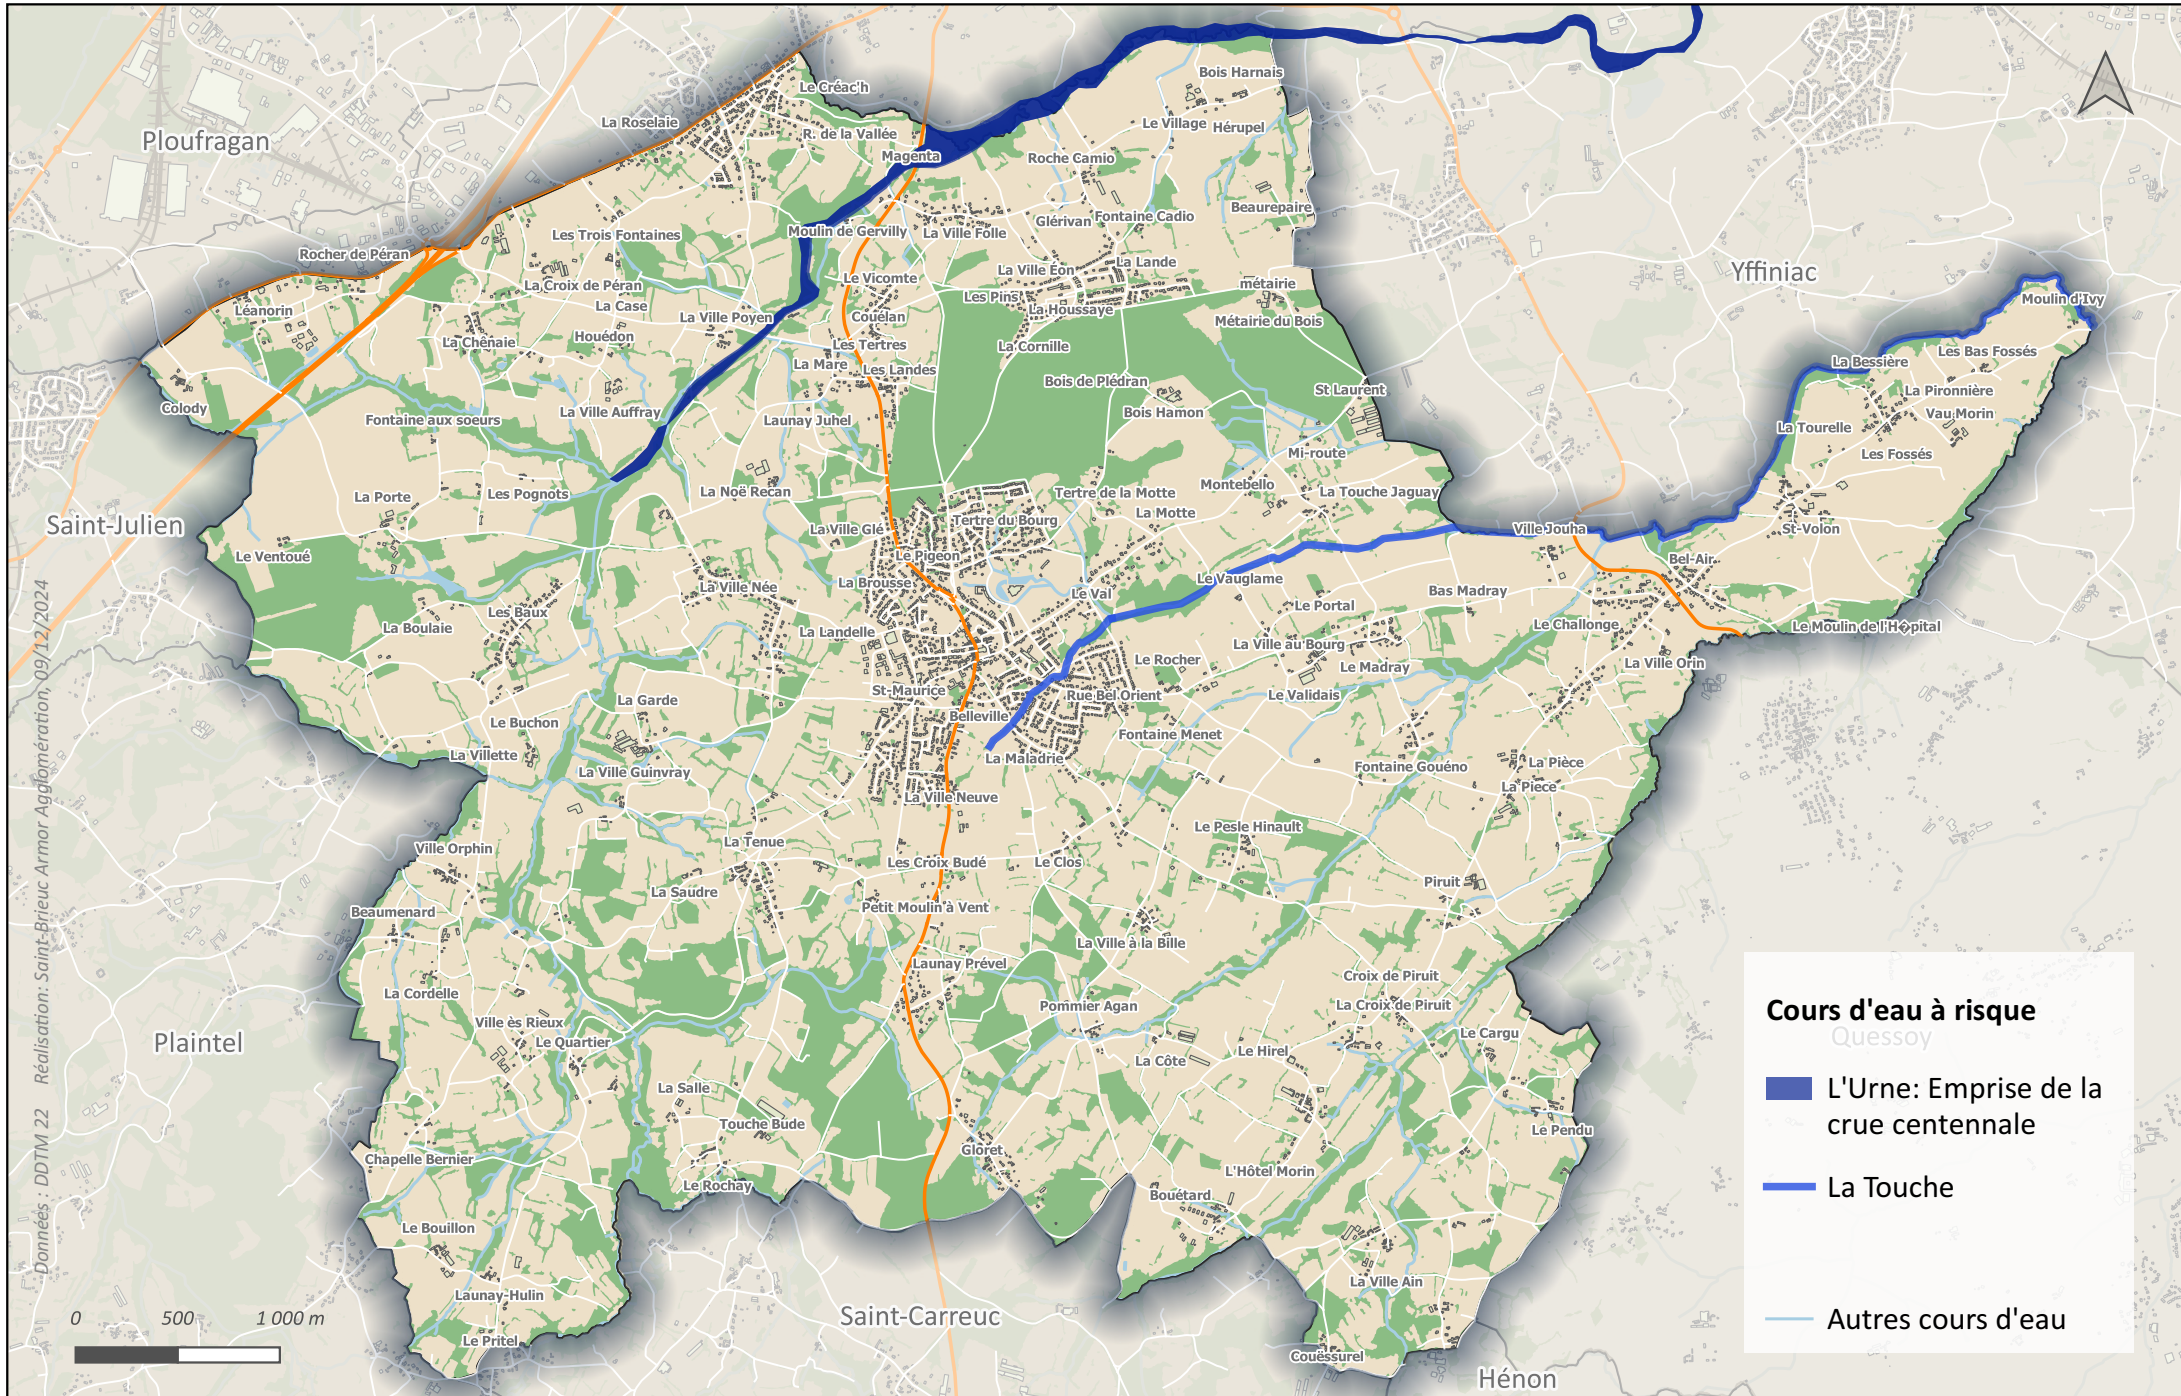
Ploufragan

Yffiniac

Saint-Julien

Plaintel

Saint-Carreuc

Hénon

Le Créac'h
La Roselaie
R. de la Vallée
Magenta
Bois Harnais
Le Village
Hérupel
Roche Camio
Beaurepaire
Glérivan
Fontaine Cadio
Les Trois Fontaines
Moulin de Gervilly
La Ville Folle
Rocher de Péran
Le Vicomte
La Ville Eon
La Lande
La Croix de Péran
métairie
Léanorin
La Case
Les Pins
La Houssaye
La Ville Poyen
Couëlan
Métairie du Bois
Moulin d'Ivy
La Chênaie
Houédon
Les Tertres
La Cornille
La Mare
Les Landes
Bois de Plédran
Colody
St Laurent
La Bessière
Les Bas Fossés
La Ville Auffray
Bois Hamon
La Pironnière
Fontaine aux soeurs
Launay Juhel
Vau Morin
La Tourelle
Mi-route
Les Fossés
La Porte
Les Pognots
La Noë Recan
Montebello
Tertre de la Motte
La Touche Jaguay
La Motte
Tertre du Bourg
Ville Jouha
St-Volon
La Ville Glé
Le Ventoué
Le Pigeon
Bel-Air
La Ville Née
La Brousse
Le Vauglame
Le Val
Bas Madray
Les Baux
Le Portal
La Boulaie
La Landelle
Le Challonge
Le Moulin de l'H�pital
La Ville au Bourg
Le Rocher
Le Madray
La Ville Orin
La Garde
St-Maurice
Rue Bel Orient
Le Validais
Le Buchon
Belleville
Fontaine Menet
La Villette
La Maladrie
Fontaine Gouéno
La Pièce
La Ville Guinvray
La Ville Neuve
La Pièce
Le Pesle Hinault
La Tenue
Ville Orphin
Les Croix Budé
Le Clos
Piruit
La Saudre
Petit Moulin à Vent
Beaumenard
La Ville à la Bille
Launay Prével
Croix de Piruit
La Cordelle
Pommier Agan
La Croix de Piruit
Ville ès Rieux
Le Quartier
Le Cargu
La Côte
Le Hirel
La Salle
Touche Bude
Le Pendu
Gloret
Chapelle Bernier
L'Hôtel Morin
Le Rochay
Bouëtard
Le Bouillon
La Ville Ain
Launay-Hulin
Le Pritel
Couëssurel

Cours d'eau à risque
Quessoy
L'Urne: Emprise de la crue centennale
La Touche
Autres cours d'eau

0 500 1 000 m

Données : DDTM 22 Réalisation: Saint-Brieuc Armor Agglomération, 09/12/2024